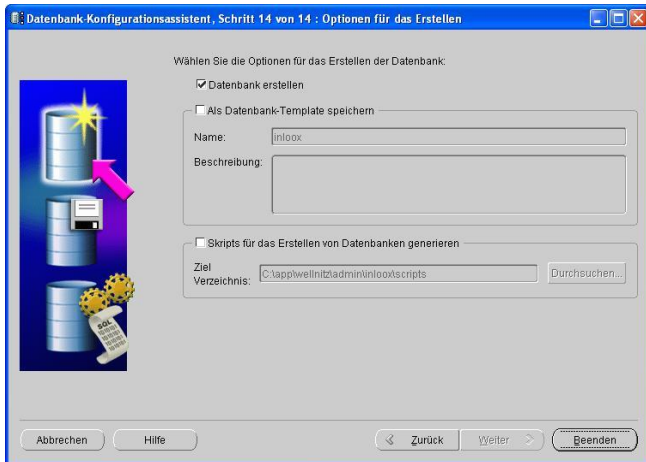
Datenbank-Konfigurationsassistent, Schritt 14 von 14 : Optionen für das Erstellen

Wählen Sie die Optionen für das Erstellen der Datenbank:

☑ Datenbank erstellen

☐ Als Datenbank-Template speichern

Name: inloox

Beschreibung:

☐ Skripts für das Erstellen von Datenbanken generieren

Ziel Verzeichnis: C:\app\wellnitz\admin\inloox\scripts

Durchsuchen...

SQL

Abbrechen

Hilfe

< Zurück

Weiter >

Beenden